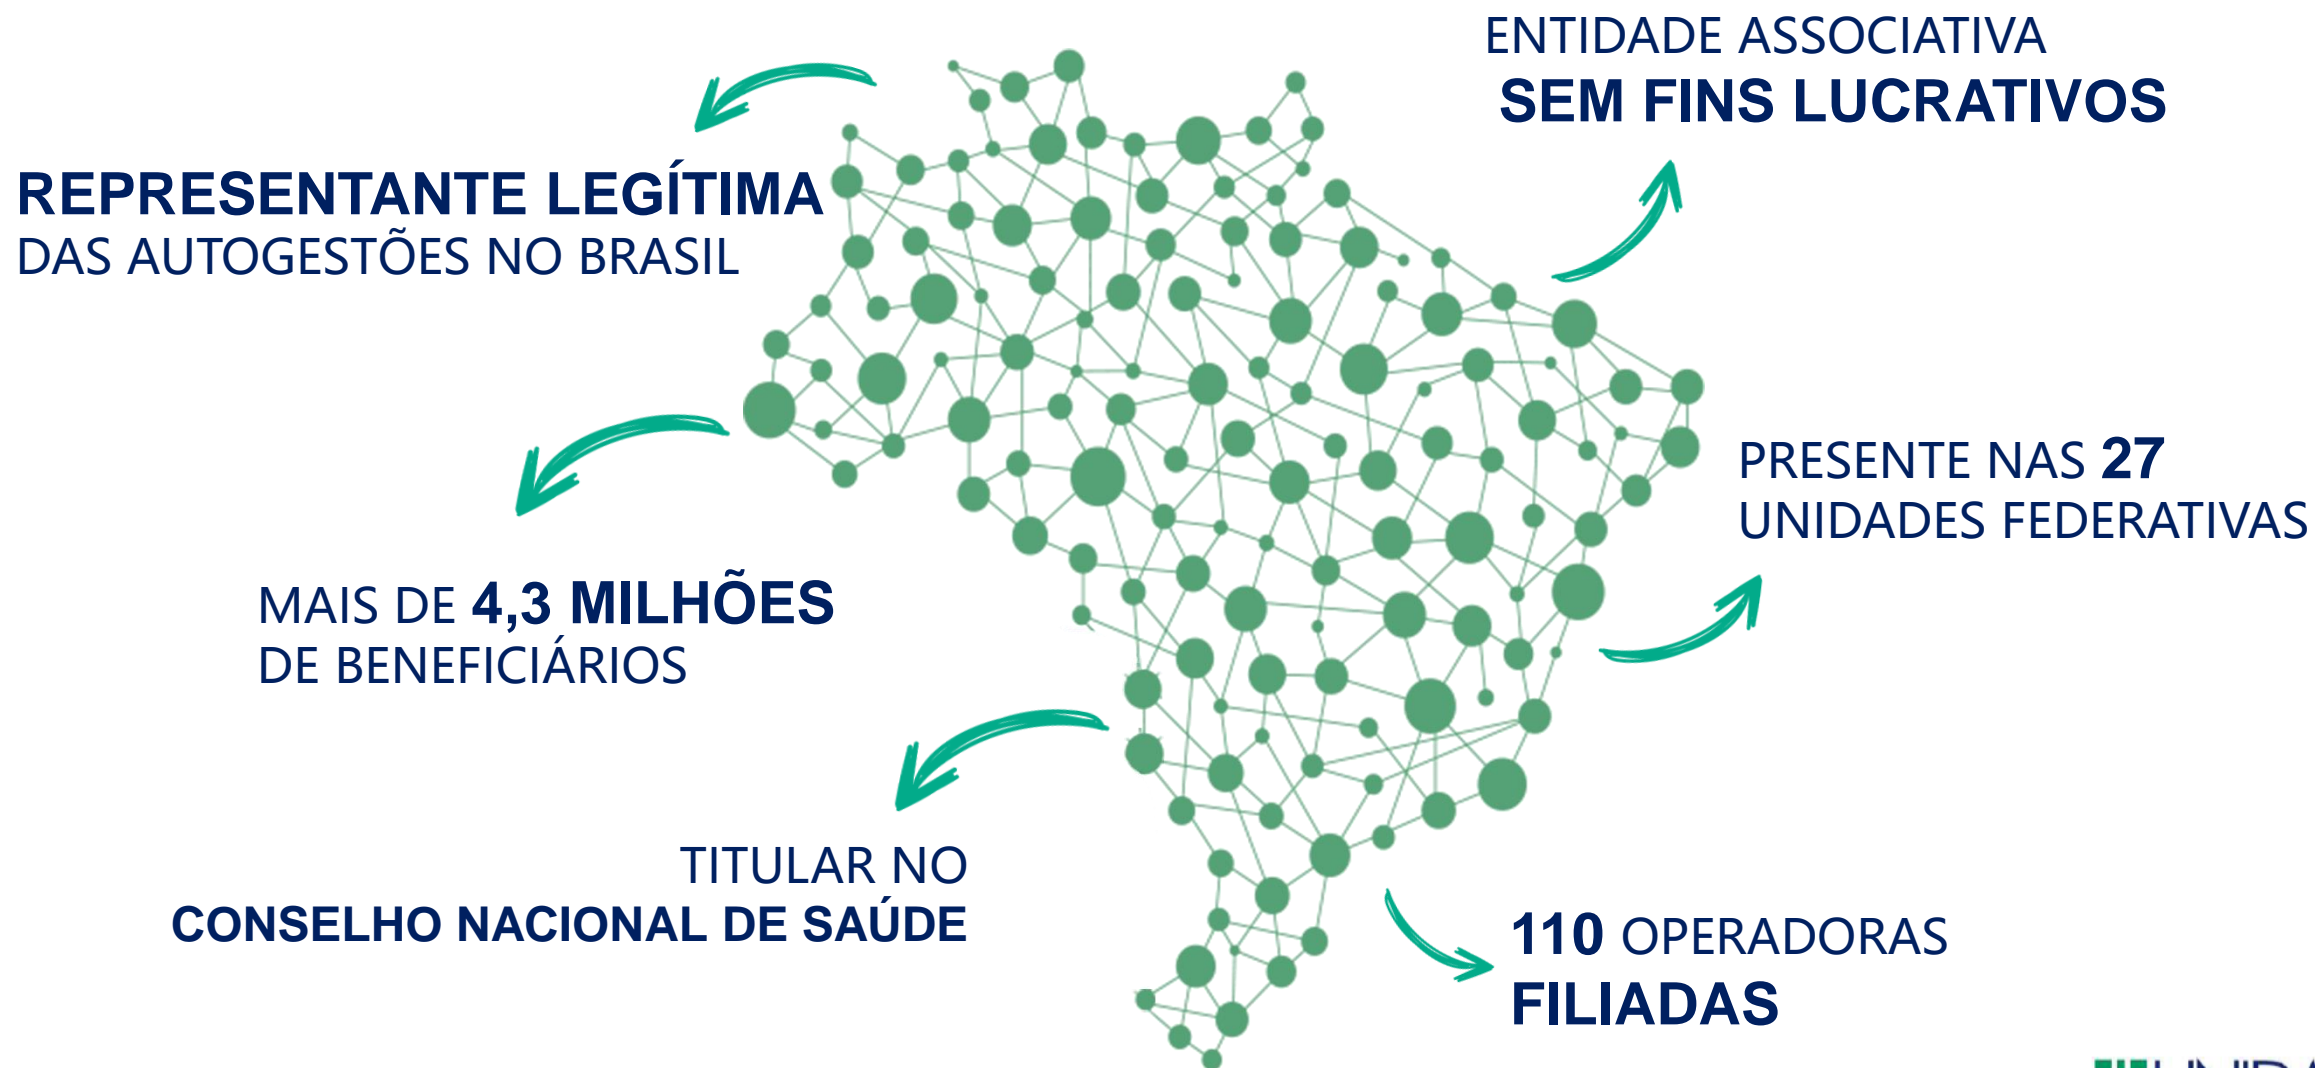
ENTIDADE ASSOCIATIVA
SEM FINS LUCRATIVOS

REPRESENTANTE LEGÍTIMA
DAS AUTOGESTÕES NO BRASIL

PRESENTE NAS 27
UNIDADES FEDERATIVAS

MAIS DE 4,3 MILHÕES
DE BENEFICIÁRIOS

TITULAR NO
CONSELHO NACIONAL DE SAÚDE

110 OPERADORAS
FILIADAS

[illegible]